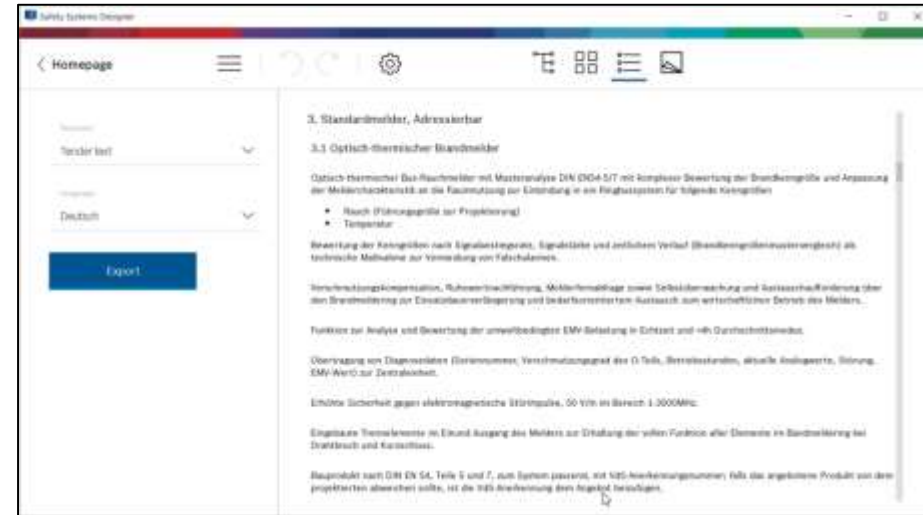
Safety Systems Designer

Homepage

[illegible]

Tender text

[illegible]

Deutsch

Export

3. Standardmelder, Adressierbar

3.1 Optisch-thermischer Brandmelder

Optisch-thermischer Bus-Rauchmelder mit Musteranalyse DIN EN54-5/7 mit komplexer Bewertung der Brandkenngröße und Anpassung der Meldercharakteristik an die Raumnutzung zur Einbindung in ein Ringbussystem für folgende Kenngrößen:

• Rauch (Führungsgröße zur Projektierung)
• Temperatur

Bewertung der Kenngrößen nach Signalanstiegsrate, Signalstärke und zeitlichem Verlauf (Brandkenngrößenmustervergleich) als technische Maßnahme zur Vermeidung von Falschalarmen.

Verschmutzungskompensation, Ruhewertnachführung, Melderfernabfrage sowie Selbstüberwachung und Austauschaufforderung über den Brandmelderring zur Einsatzdauerverlängerung und bedarfsorientiertem Austausch zum wirtschaftlichen Betrieb des Melders.

Funktion zur Analyse und Bewertung der umweltbedingten EMV-Belastung in Echtzeit und 48h Durchschnittsmodus.

Übertragung von Diagnosedaten (Seriennummer, Verschmutzungsgrad des O-Teils, Betriebsstunden, aktuelle Analogwerte, Störung, EMV-Wert) zur Zentraleinheit.

Erhöhte Sicherheit gegen elektromagnetische Störimpulse, 50 V/m im Bereich 1-3000MHz.

Eingebaute Trennelemente im Ein- und Ausgang des Melders zur Erhaltung der vollen Funktion aller Elemente im Brandmelderring bei Drahtbruch und Kurzschluss.

Bauprodukt nach DIN EN 54, Teile 5 und 7, zum System passend, mit VdS-Anerkennungsnummer; falls das angebotene Produkt von dem projektierten abweichen sollte, ist die VdS-Anerkennung dem Angebot beizufügen.